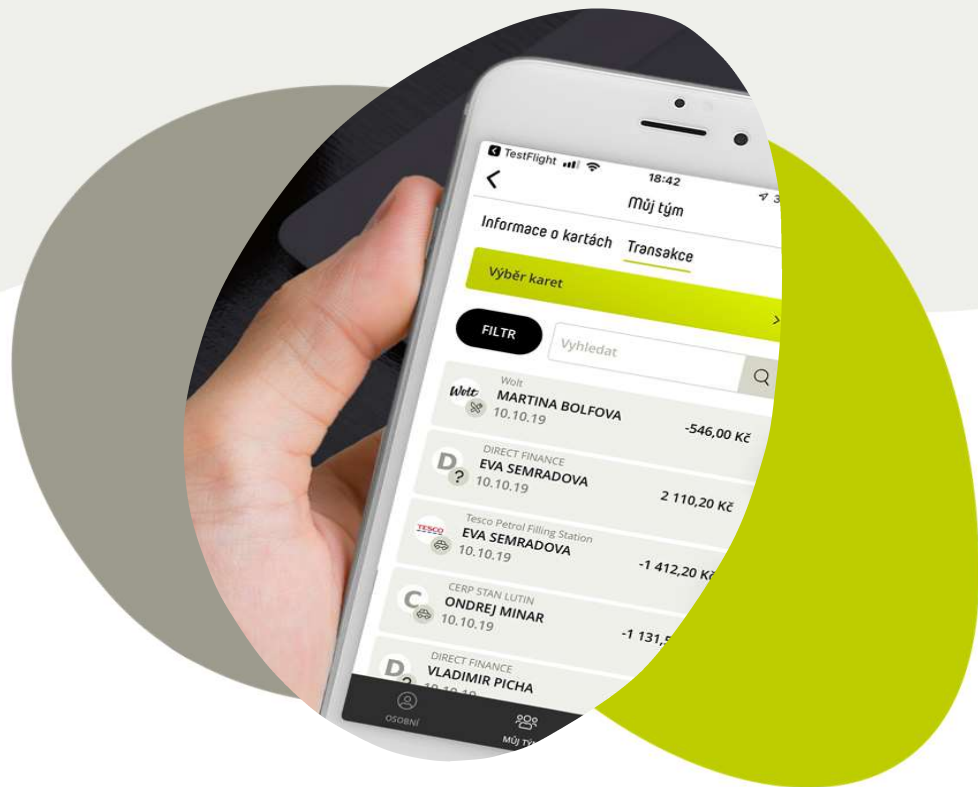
TestFlight
18:42
Můj tým
Informace o kartách Transakce
Výběr karet
FILTR
Vyhledat
Wolt
Wolt
MARTINA BOLFOVA
10.10.19
-546,00 Kč
DIRECT FINANCE
D
EVA SEMRADOVA
10.10.19
2 110,20 Kč
TESCO
Tesco Petrol Filling Station
EVA SEMRADOVA
10.10.19
-1 412,20 Kč
C
CERP STAN LUTIN
ONDREJ MINAR
10.10.19
-1 131,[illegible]
D
DIRECT FINANCE
VLADIMIR PICHA
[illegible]
OSOBNÍ
MŮJ T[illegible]